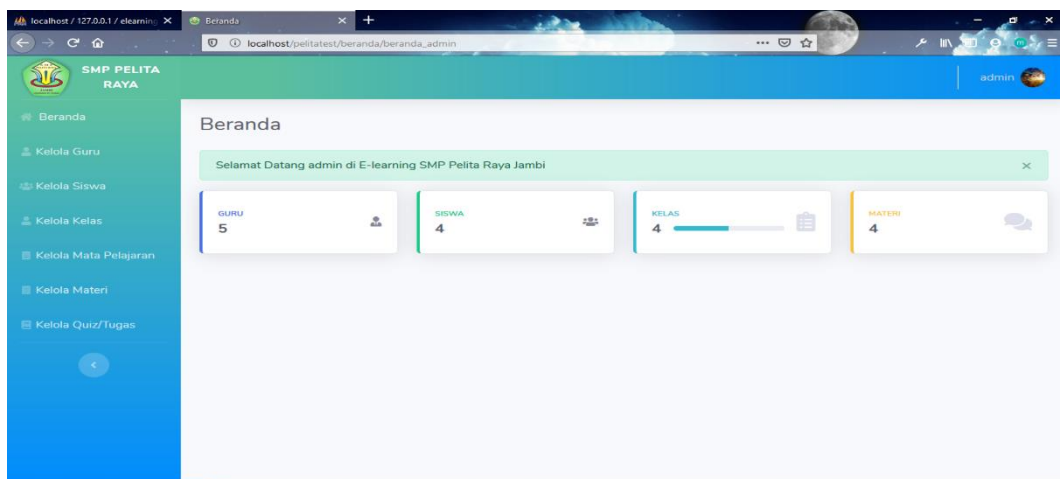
localhost / 127.0.0.1 / elearning ×
Beranda ×
localhost/pelitatest/beranda/beranda_admin
SMP PELITA RAYA
admin
Beranda
Kelola Guru
Kelola Siswa
Kelola Kelas
Kelola Mata Pelajaran
Kelola Materi
Kelola Quiz/Tugas
Beranda
Selamat Datang admin di E-learning SMP Pelita Raya Jambi
×
GURU
5
SISWA
4
KELAS
4
MATERI
4